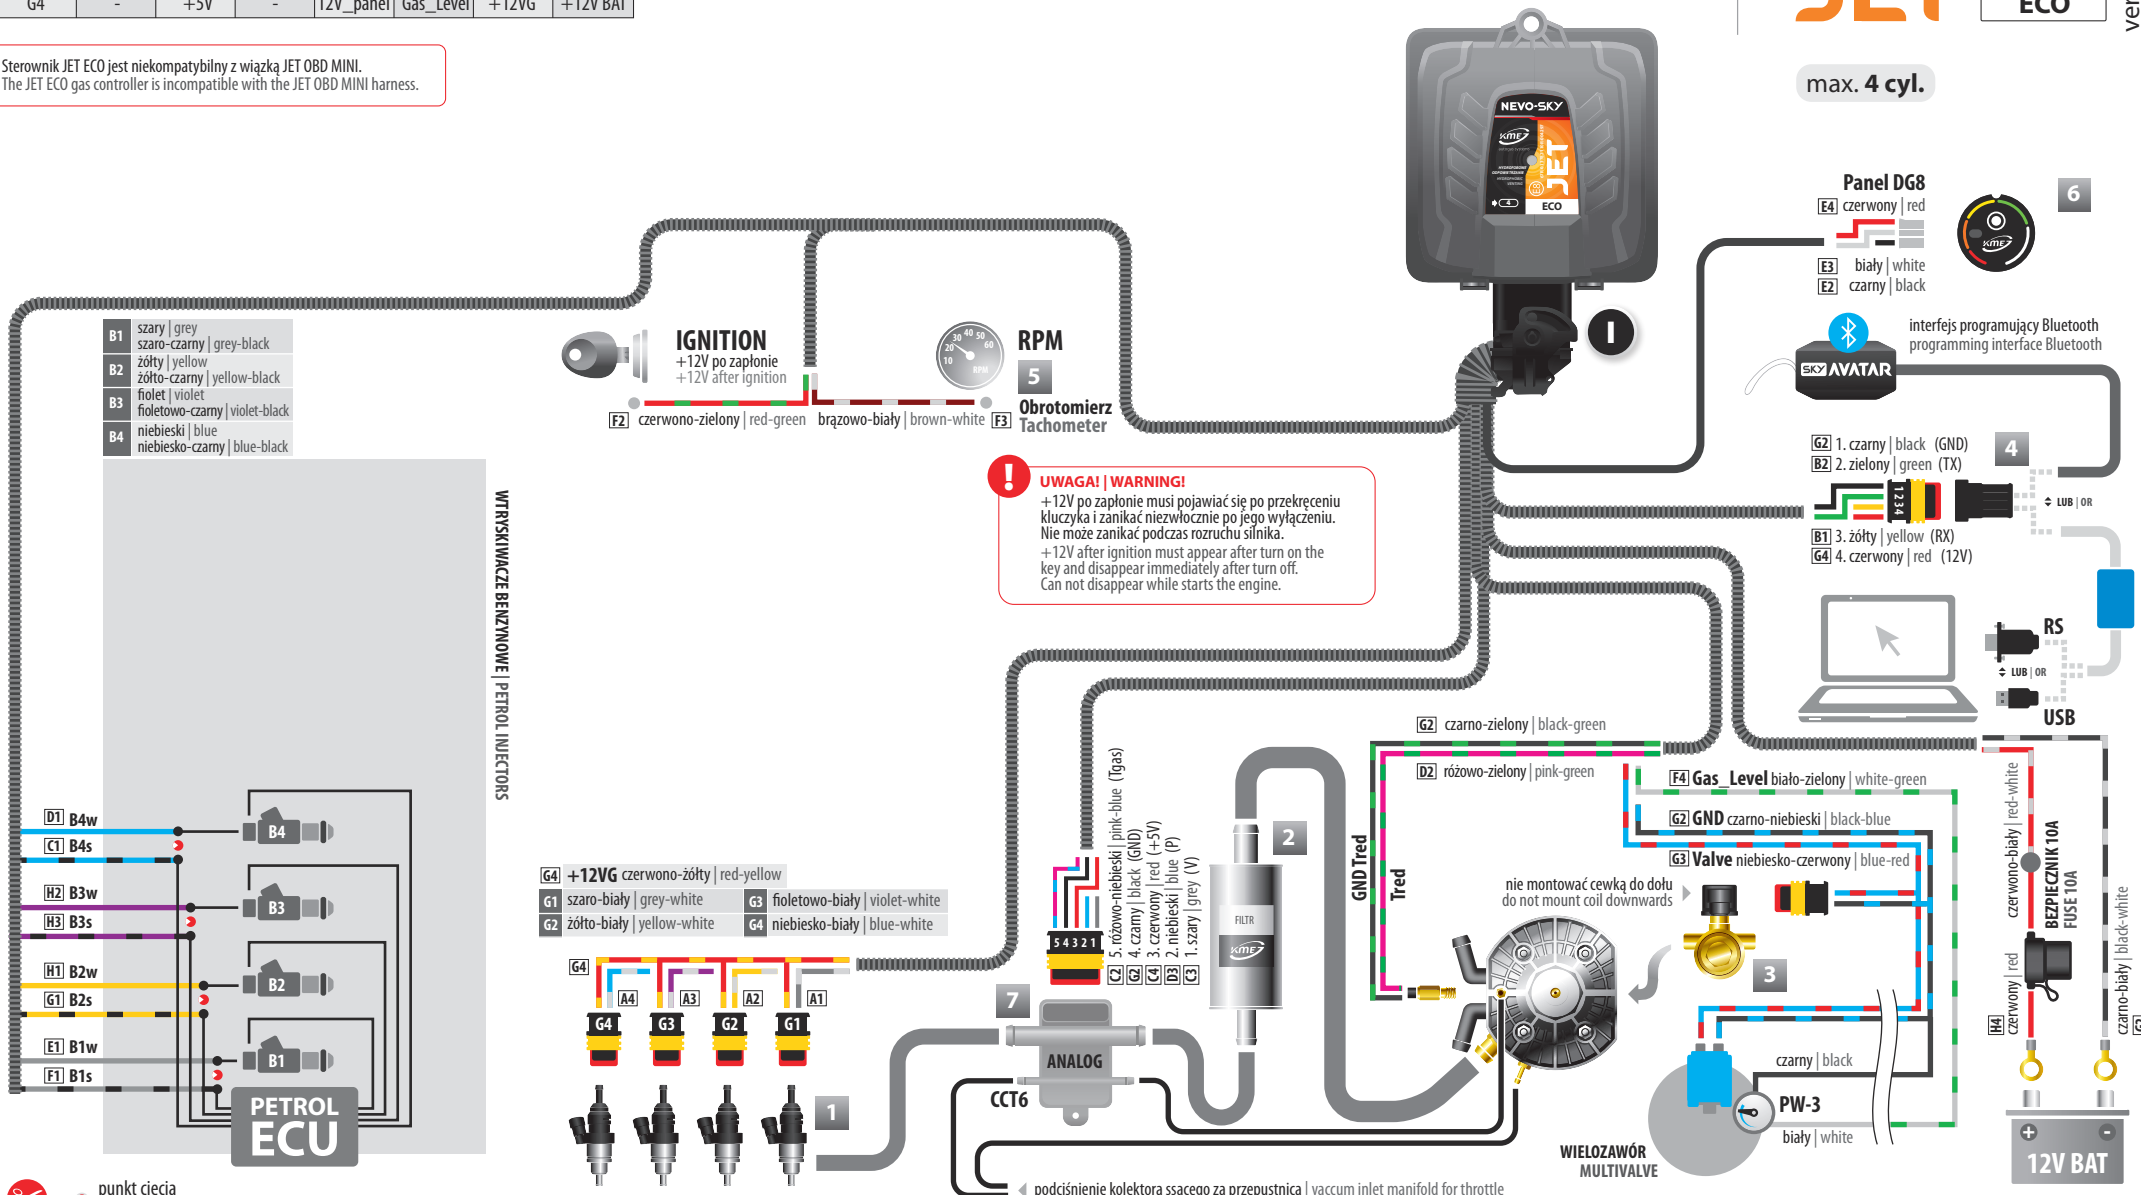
| G4 | - | +5V | - | 12V_panel | Gas_Level | +12VG | +12V BAT |
|---|---|---|---|---|---|---|---|

Sterownik JET ECO jest niekompatybilny z wiązką JET OBD MINI.
The JET ECO gas controller is incompatible with the JET OBD MINI harness.

ECO
max. 4 cyl.

NEVO-SKY
JET
ECO

Panel DG8
E4 czerwony | red
E3 biały | white
E2 czarny | black
6

I

interfejs programujący Bluetooth
programming interface Bluetooth
SKY AVATAR

G2 1. czarny | black (GND)
B2 2. zielony | green (TX)
4
LUB | OR
B1 3. żółty | yellow (RX)
G4 4. czerwony | red (12V)

RS
LUB | OR
USB

B1 szary | grey
szaro-czarny | grey-black
B2 żółty | yellow
żółto-czarny | yellow-black
B3 fiolet | violet
fioletowo-czarny | violet-black
B4 niebieski | blue
niebiesko-czarny | blue-black

IGNITION
+12V po zapłonie
+12V after ignition
F2 czerwono-zielony | red-green
brązowo-biały | brown-white F3

RPM
5
Obrotomierz
Tachometer

UWAGA! | WARNING!
+12V po zapłonie musi pojawiać się po przekręceniu kluczyka i zanikać niezwłocznie po jego wyłączeniu. Nie może zanikać podczas rozruchu silnika.
+12V after ignition must appear after turn on the key and disappear immediately after turn off. Can not disappear while starts the engine.

WTRYSKIWACZE BENZYNOWE | PETROL INJECTORS

D1 B4w
C1 B4s
H2 B3w
H3 B3s
H1 B2w
G1 B2s
E1 B1w
F1 B1s
B4
B3
B2
B1
PETROL ECU

G4 +12VG czerwono-żółty | red-yellow
G1 szaro-biały | grey-white
G3 fioletowo-biały | violet-white
G2 żółto-biały | yellow-white
G4 niebiesko-biały | blue-white
G4
A4 A3 A2 A1
G4 G3 G2 G1
1

7
ANALOG
CCT6

5 4 3 2 1
C2 5. różowo-niebieski | pink-blue (Tgas)
G2 4. czarny | black (GND)
G4 3. czerwony | red (+5V)
D3 2. niebieski | blue (P)
C3 1. szary | grey (V)

2
FILTR

GND Tred
Tred

G2 czarno-zielony | black-green
D2 różowo-zielony | pink-green
F4 Gas_Level biało-zielony | white-green
G2 GND czarno-niebieski | black-blue
G3 Valve niebiesko-czerwony | blue-red

nie montować cewką do dołu
do not mount coil downwards
3

czarny | black
PW-3
biały | white
WIELOZAWÓR
MULTIVALVE

czerwono-biały | red-white
BEZPIECZNIK 10A
FUSE 10A
H4 czerwony | red
czarno-biały | black-white
12V BAT

punkt cięcia
podciśnienie kolektora ssącego za przepustnicą | vaccum inlet manifold for throttle